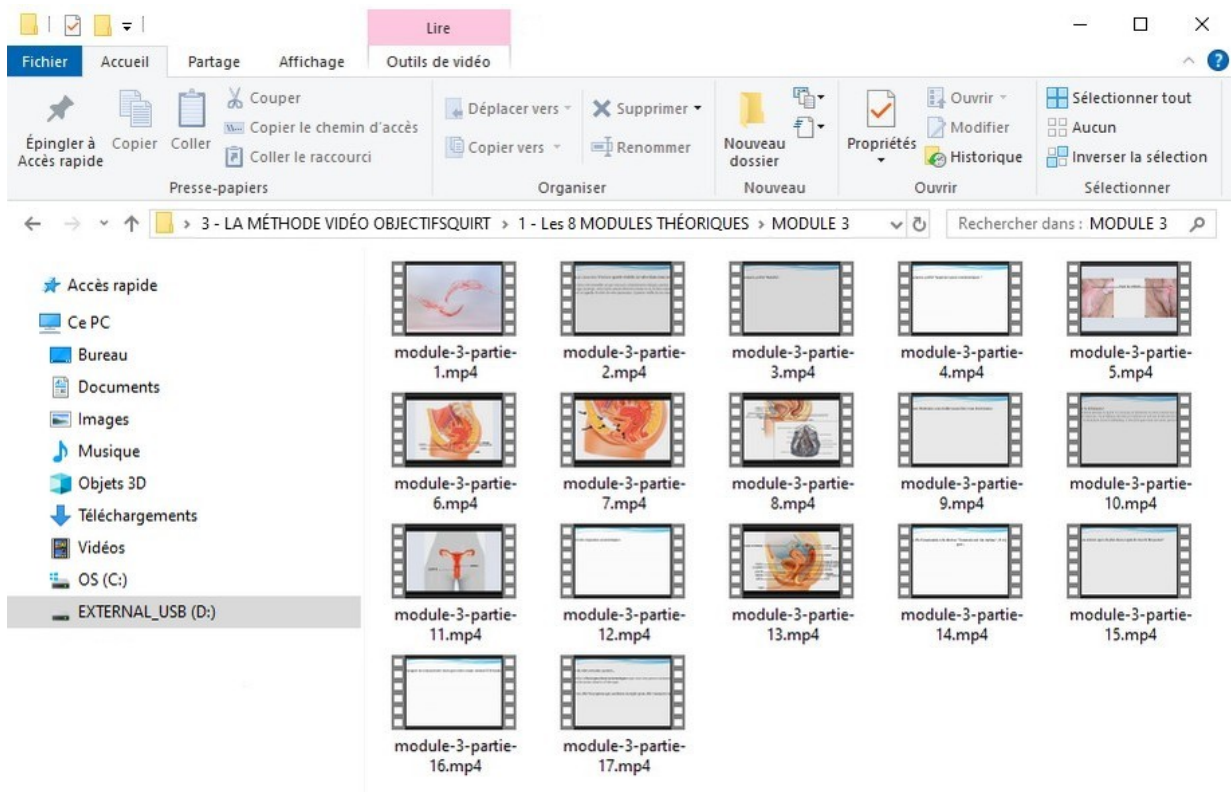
Lire

Fichier Accueil Partage Affichage Outils de vidéo

Épingler à Accès rapide Copier Coller Couper Copier le chemin d'accès Coller le raccourci
Presse-papiers

Déplacer vers Copier vers Supprimer Renommer
Organiser

Nouveau dossier
Nouveau

Propriétés Ouvrir Modifier Historique
Ouvrir

Sélectionner tout Aucun Inverser la sélection
Sélectionner

> 3 - LA MÉTHODE VIDÉO OBJECTIFSQUIRT > 1 - Les 8 MODULES THÉORIQUES > MODULE 3

Rechercher dans : MODULE 3

Accès rapide
Ce PC
Bureau
Documents
Images
Musique
Objets 3D
Téléchargements
Vidéos
OS (C:)
EXTERNAL_USB (D:)

module-3-partie-1.mp4
module-3-partie-2.mp4
module-3-partie-3.mp4
module-3-partie-4.mp4
module-3-partie-5.mp4
module-3-partie-6.mp4
module-3-partie-7.mp4
module-3-partie-8.mp4
module-3-partie-9.mp4
module-3-partie-10.mp4
module-3-partie-11.mp4
module-3-partie-12.mp4
module-3-partie-13.mp4
module-3-partie-14.mp4
module-3-partie-15.mp4
module-3-partie-16.mp4
module-3-partie-17.mp4